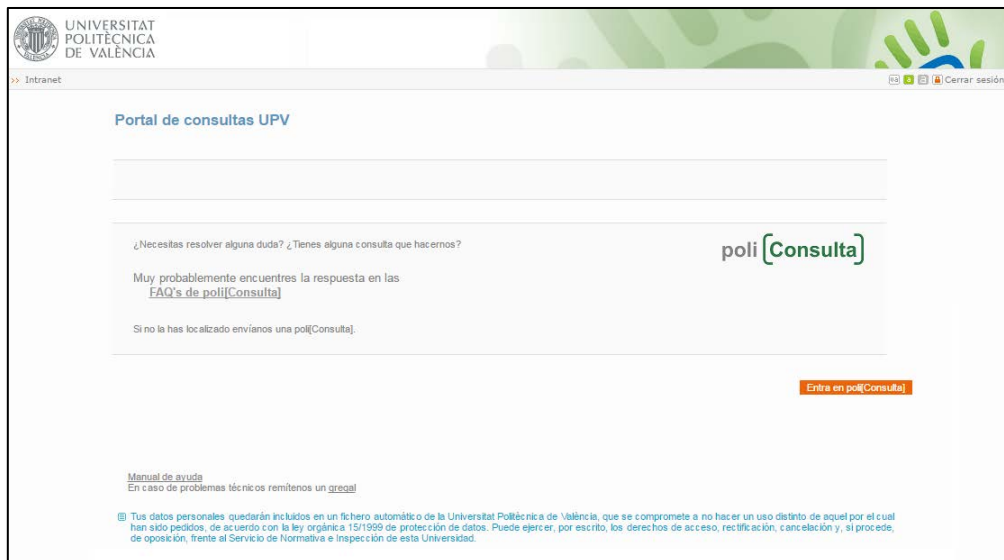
UNIVERSITAT
POLITÈCNICA
DE VALÈNCIA

>> Intranet

Cerrar sesión

Portal de consultas UPV

¿Necesitas resolver alguna duda? ¿Tienes alguna consulta que hacernos?

poli [Consulta]

Muy probablemente encuentres la respuesta en las
FAQ's de poli[Consulta]

Si no la has localizado envíanos una poli[Consulta].

Entra en poli[Consulta]

Manual de ayuda
En caso de problemas técnicos remítenos un gregal

Tus datos personales quedarán incluidos en un fichero automático de la Universitat Politècnica de València, que se compromete a no hacer un uso distinto de aquel por el cual han sido pedidos, de acuerdo con la ley orgánica 15/1999 de protección de datos. Puede ejercer, por escrito, los derechos de acceso, rectificación, cancelación y, si procede, de oposición, frente al Servicio de Normativa e Inspección de esta Universidad.